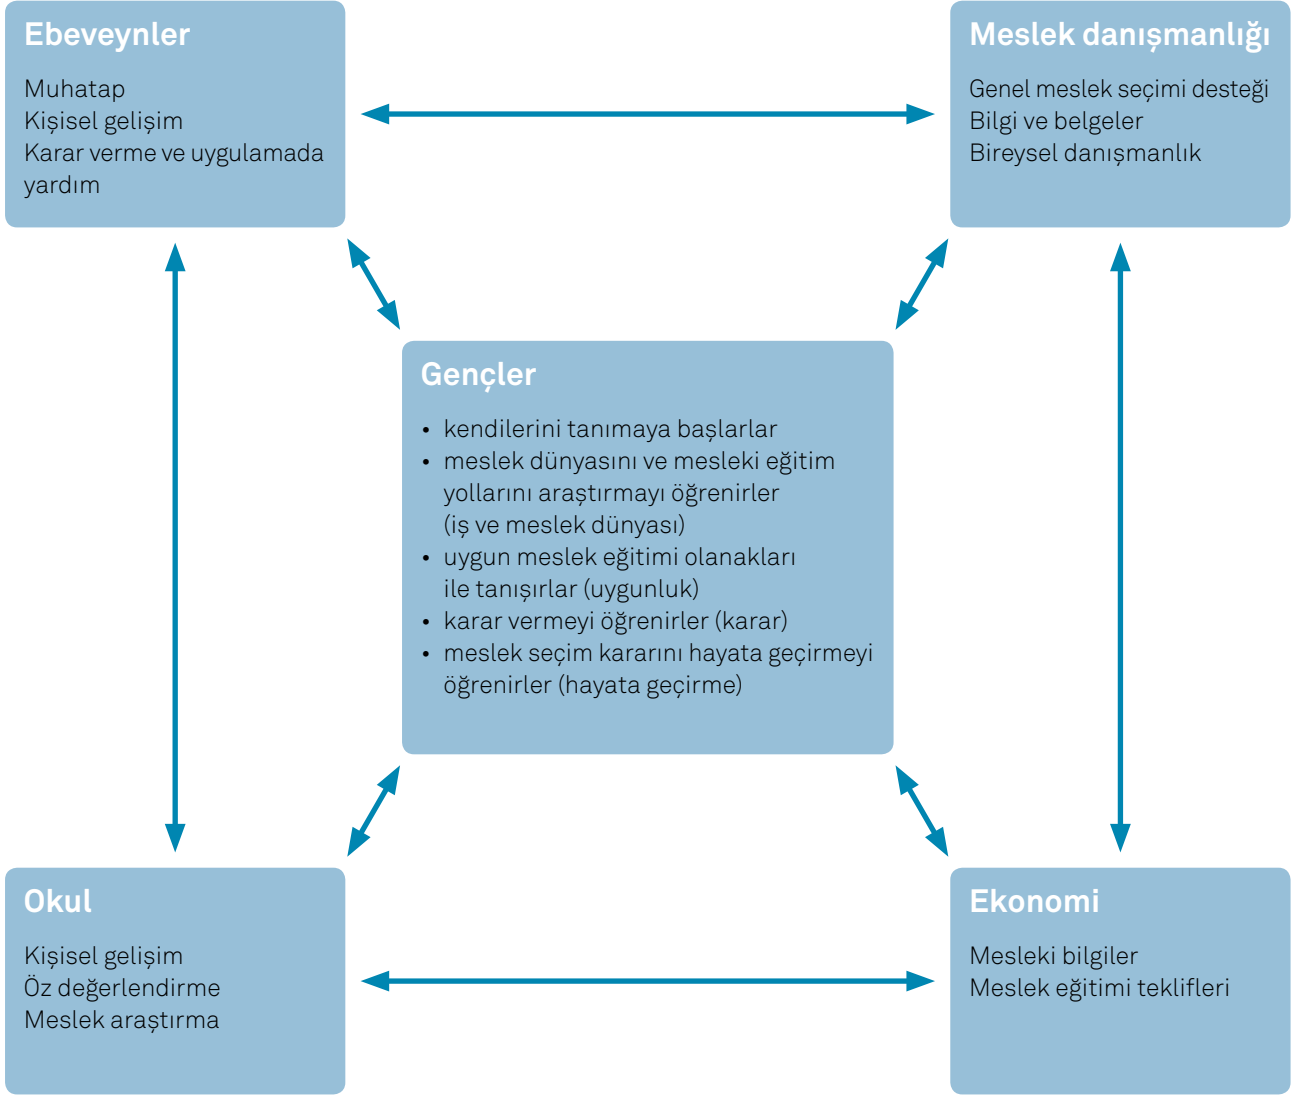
Ebeveynler

Muhatap
Kişisel gelişim
Karar verme ve uygulamada yardım

Meslek danışmanlığı

Genel meslek seçimi desteği
Bilgi ve belgeler
Bireysel danışmanlık

Gençler

• kendilerini tanımaya başlarlar
• meslek dünyasını ve mesleki eğitim yollarını araştırmayı öğrenirler (iş ve meslek dünyası)
• uygun meslek eğitimi olanakları ile tanışırlar (uygunluk)
• karar vermeyi öğrenirler (karar)
• meslek seçim kararını hayata geçirmeyi öğrenirler (hayata geçirme)

Okul

Kişisel gelişim
Öz değerlendirme
Meslek araştırma

Ekonomi

Mesleki bilgiler
Meslek eğitimi teklifleri